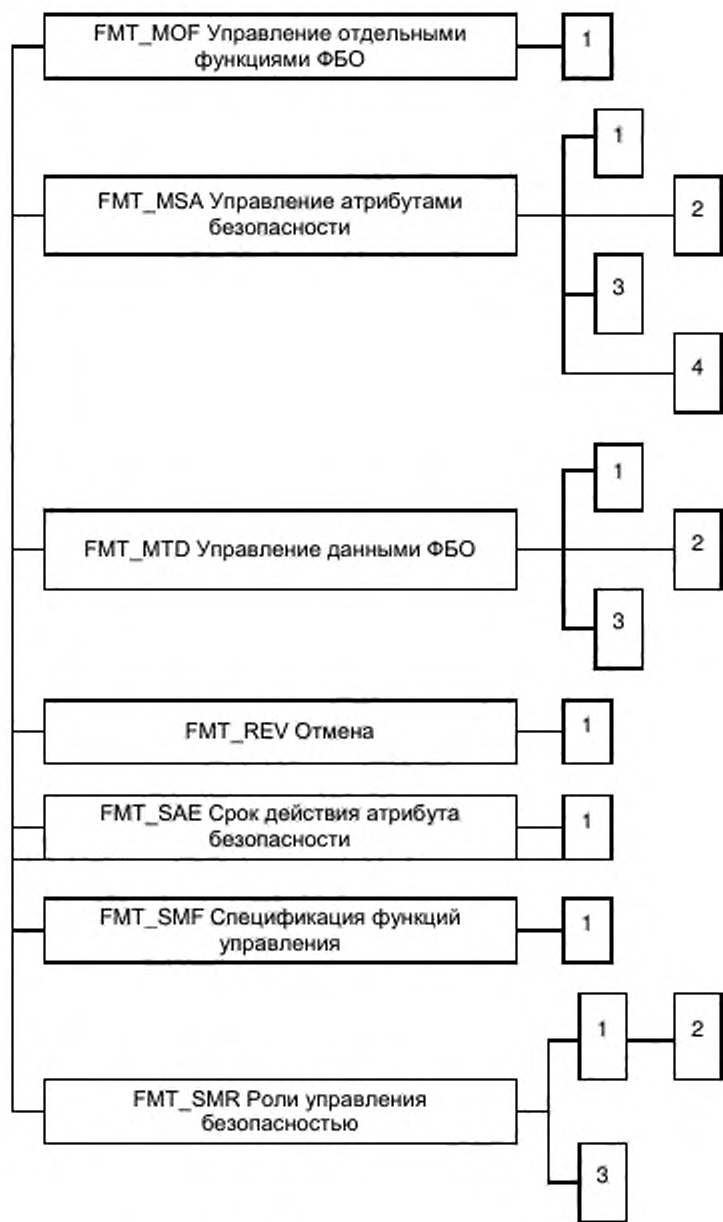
FMT_MOF Управление отдельными функциями ФБО

1

FMT_MSA Управление атрибутами безопасности

1

2

3

4

FMT_MTD Управление данными ФБО

1

2

3

FMT_REV Отмена

1

FMT_SAE Срок действия атрибута безопасности

1

FMT_SMF Спецификация функций управления

1

FMT_SMR Роли управления безопасностью

1

2

3